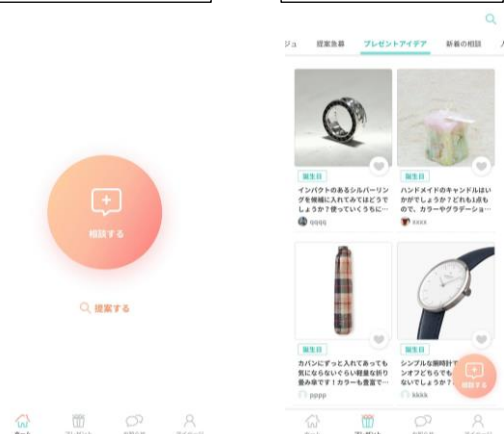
相談する

提案する

ジュ　提案急募　プレゼントアイデア　新着の相談

誕生日
インパクトのあるシルバーリングを候補に入れてみてはどうでしょうか？使っていくうちに…
qqqq

誕生日
ハンドメイドのキャンドルはいかがでしょうか？どれも1点ものので、カラーやグラデーショ…
xxxx

誕生日
カバンにずっと入れておいても気にならないくらい軽量な折り畳み傘です！カラーも豊富で…
pppp

誕生日
シンプルな腕時計…ンオフどちらで…ないでしょうか？
kkkk

相談する